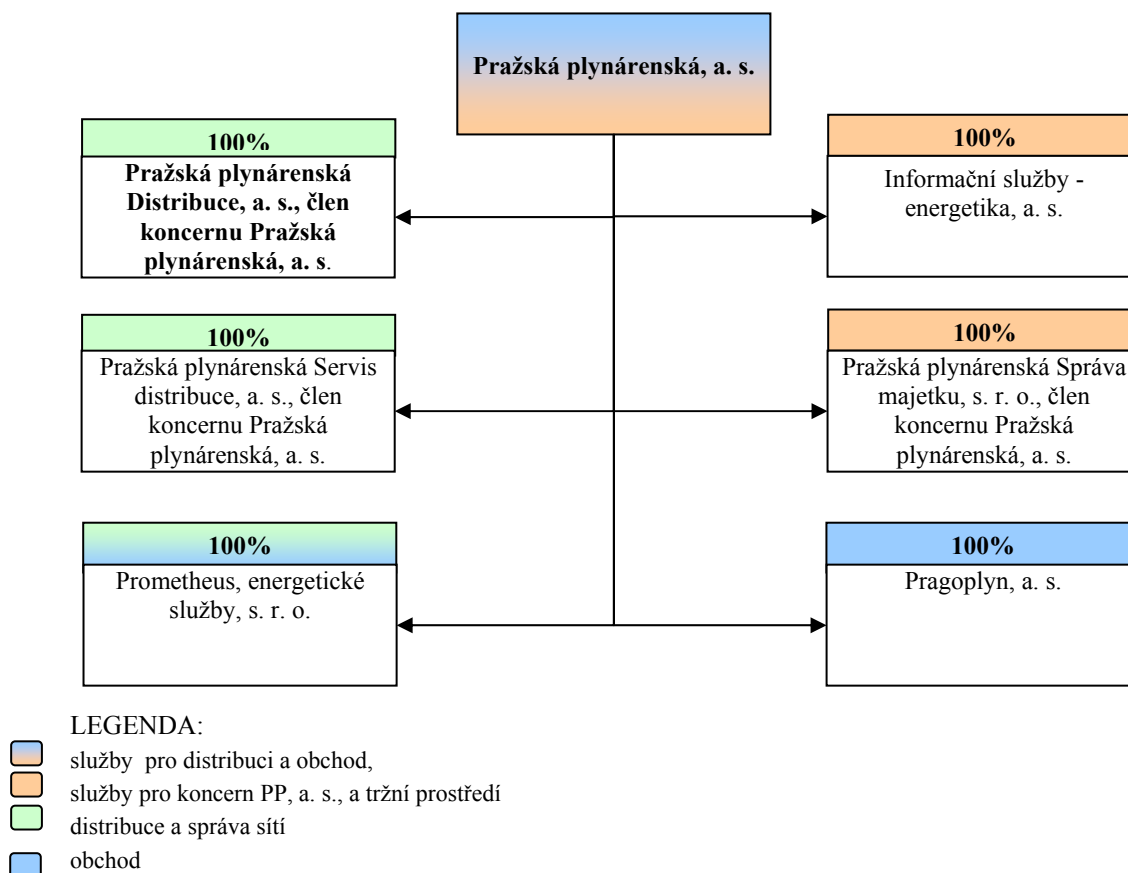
Pražská plynárenská, a. s.

100%
Pražská plynárenská Distribuce, a. s., člen koncernu Pražská plynárenská, a. s.

100%
Informační služby - energetika, a. s.

100%
Pražská plynárenská Servis distribuce, a. s., člen koncernu Pražská plynárenská, a. s.

100%
Pražská plynárenská Správa majetku, s. r. o., člen koncernu Pražská plynárenská, a. s.

100%
Prometheus, energetické služby, s. r. o.

100%
Pragoplyn, a. s.

LEGENDA:
služby pro distribuci a obchod,
služby pro koncern PP, a. s., a tržní prostředí
distribuce a správa sítí
obchod